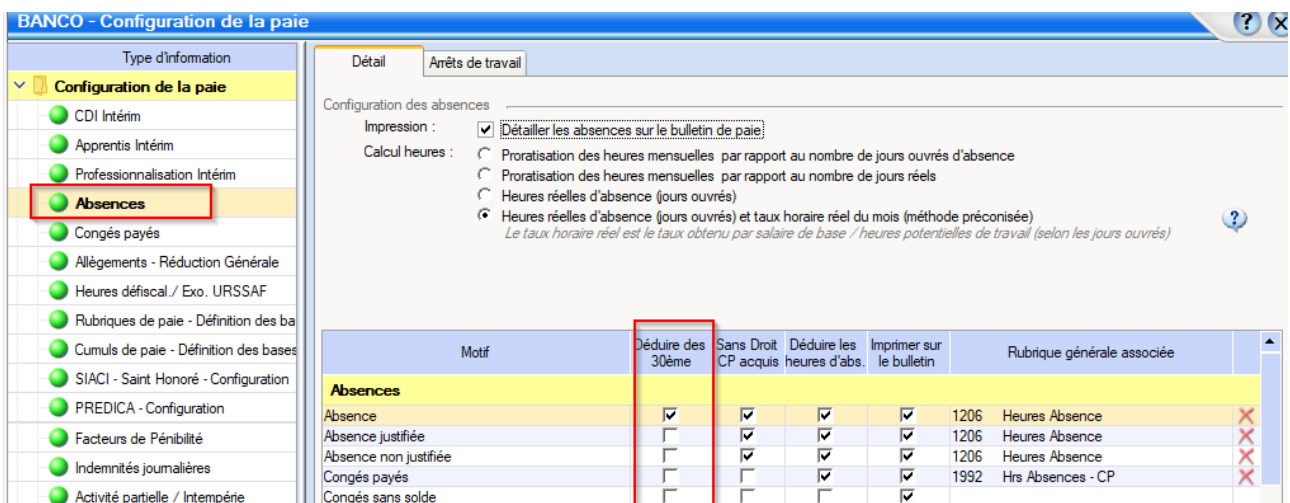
BANCO - Configuration de la paie

Type d'information

Configuration de la paie
CDI Intérim
Apprentis Intérim
Professionnalisation Intérim
Absences
Congés payés
Allègements - Réduction Générale
Heures défiscal./ Exo. URSSAF
Rubriques de paie - Définition des ba
Cumuls de paie - Définition des bases
SIACI - Saint Honoré - Configuration
PREDICA - Configuration
Facteurs de Pénibilité
Indemnités journalières
Activité partielle / Intempérie

Détail | Arrêts de travail

Configuration des absences

Impression : Détailler les absences sur le bulletin de paie

Calcul heures : Proratisation des heures mensuelles par rapport au nombre de jours ouvrés d'absence
Proratisation des heures mensuelles par rapport au nombre de jours réels
Heures réelles d'absence (jours ouvrés)
Heures réelles d'absence (jours ouvrés) et taux horaire réel du mois (méthode préconisée)
Le taux horaire réel est le taux obtenu par salaire de base / heures potentielles de travail (selon les jours ouvrés)

| Motif | Déduire des 30ème | Sans Droit CP acquis | Déduire les heures d'abs. | Imprimer sur le bulletin | Rubrique générale associée |
|---|---|---|---|---|---|
| Absences | | | | | |
| Absence | ☑ | ☑ | ☑ | ☑ | 1206 Heures Absence |
| Absence justifiée | ☐ | ☑ | ☑ | ☑ | 1206 Heures Absence |
| Absence non justifiée | ☐ | ☑ | ☑ | ☑ | 1206 Heures Absence |
| Congés payés | ☐ | ☑ | ☑ | ☑ | 1992 Hrs Absences - CP |
| Congés sans solde | ☐ | ☐ | ☐ | ☑ | |